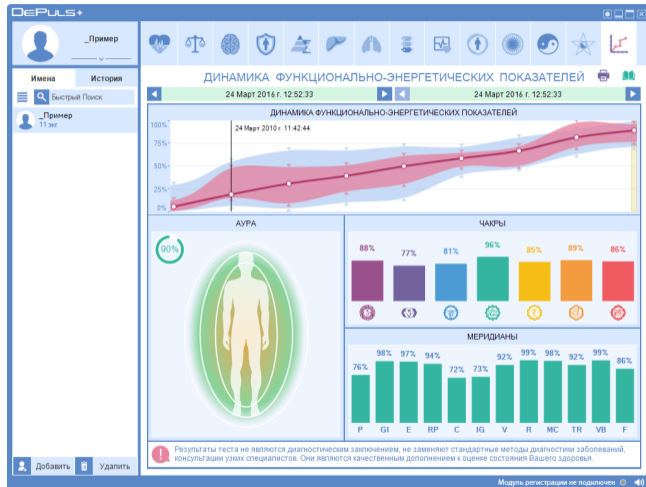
DePuls+

_Пример

Имена
История

Быстрый Поиск

_Пример
11 лет

Добавить
Удалить

ДИНАМИКА ФУНКЦИОНАЛЬНО-ЭНЕРГЕТИЧЕСКИХ ПОКАЗАТЕЛЕЙ

24 Март 2016 г. 12:52:33
24 Март 2016 г. 12:52:33

ДИНАМИКА ФУНКЦИОНАЛЬНО-ЭНЕРГЕТИЧЕСКИХ ПОКАЗАТЕЛЕЙ

100%
75%
50%
25%
0%

24 Март 2010 г. 11:42:44

АУРА

90%

ЧАКРЫ

88%
77%
81%
96%
85%
89%
86%

МЕРИДИАНЫ

| 76% | 98% | 97% | 94% | 72% | 73% | 92% | 99% | 98% | 92% | 99% | 86% |
|---|---|---|---|---|---|---|---|---|---|---|---|
| P | GI | E | RP | C | IG | V | R | MC | TR | VB | F |

Результаты теста не являются диагностическим заключением, не заменяют стандартные методы диагностики заболеваний, консультации узких специалистов. Они являются качественным дополнением к оценке состояния Вашего здоровья.

Модуль регистрации не подключен